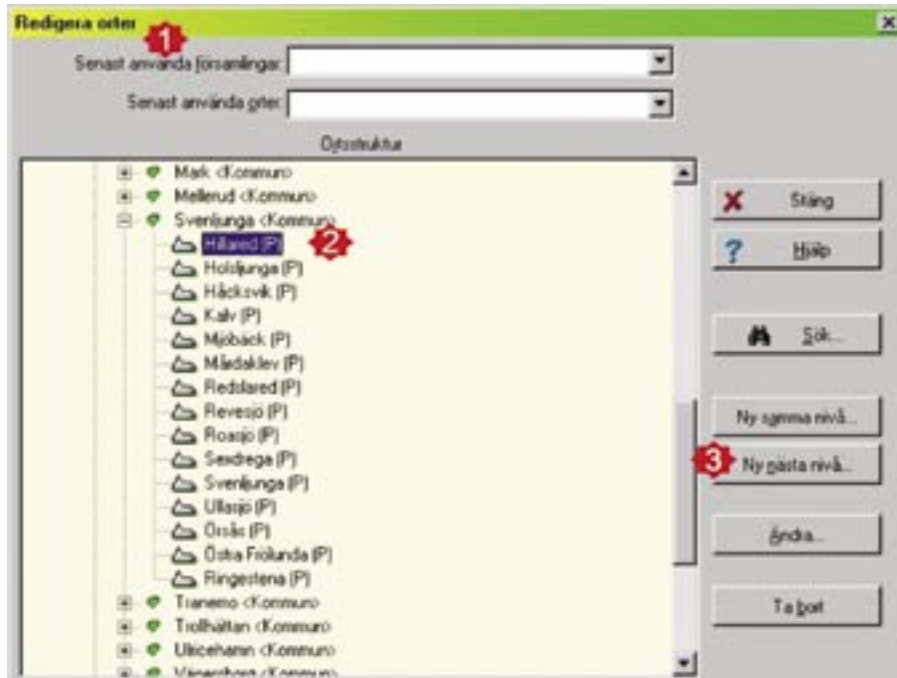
Redigera orter

1

Senast använda församlingar:

Senast använda orter:

Ortsstruktur

Mark <Kommun>
Mellerud <Kommun>
Svenljunga <Kommun>
Hillared (P)
2
Holsljunga (P)
Håcksvik (P)
Kalv (P)
Mjöbäck (P)
Månstaklev (P)
Redslared (P)
Revesjö (P)
Roasjö (P)
Sexdrega (P)
Svenljunga (P)
Ullasjö (P)
Örsås (P)
Östra Frölunda (P)
Ringestena (P)
Tranemo <Kommun>
Trollhättan <Kommun>
Ulricehamn <Kommun>
Vänersborg <Kommun>

Stäng
Hjälp
Sök...
Ny samma nivå...
3
Ny nästa nivå...
Ändra...
Ta bort